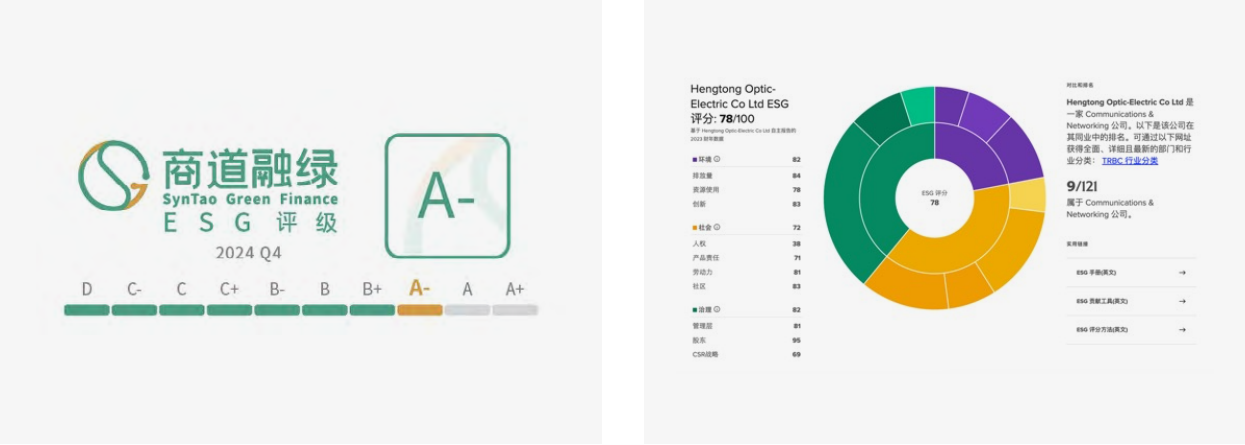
商道融绿
SynTao Green Finance
E S G 评级

A-

2024 Q4

D C- C C+ B- B B+ A- A A+

Hengtong Optic-Electric Co Ltd ESG
评分: 78/100
属于 Hengtong Optic-Electric Co Ltd 自主报告的 2023 财年数据

| | |
|---|---|
| 环境 | 82 |
| 排放量 | 84 |
| 资源使用 | 78 |
| 创新 | 83 |
| 社会 | 72 |
| 人权 | 38 |
| 产品责任 | 71 |
| 劳动力 | 81 |
| 社区 | 83 |
| 治理 | 82 |
| 管理层 | 81 |
| 股东 | 95 |
| CSR战略 | 69 |

ESG 评分
78

对比和排名

Hengtong Optic-Electric Co Ltd 是一家 Communications & Networking 公司。以下是该公司在其同业中的排名。可通过以下网址获得全面、详细且最新的部门和行业分类: TRBC 行业分类

9/121
属于 Communications & Networking 公司。

实用链接

ESG 手册(英文) →

ESG 贡献工具(英文) →

ESG 评分方法(英文) →